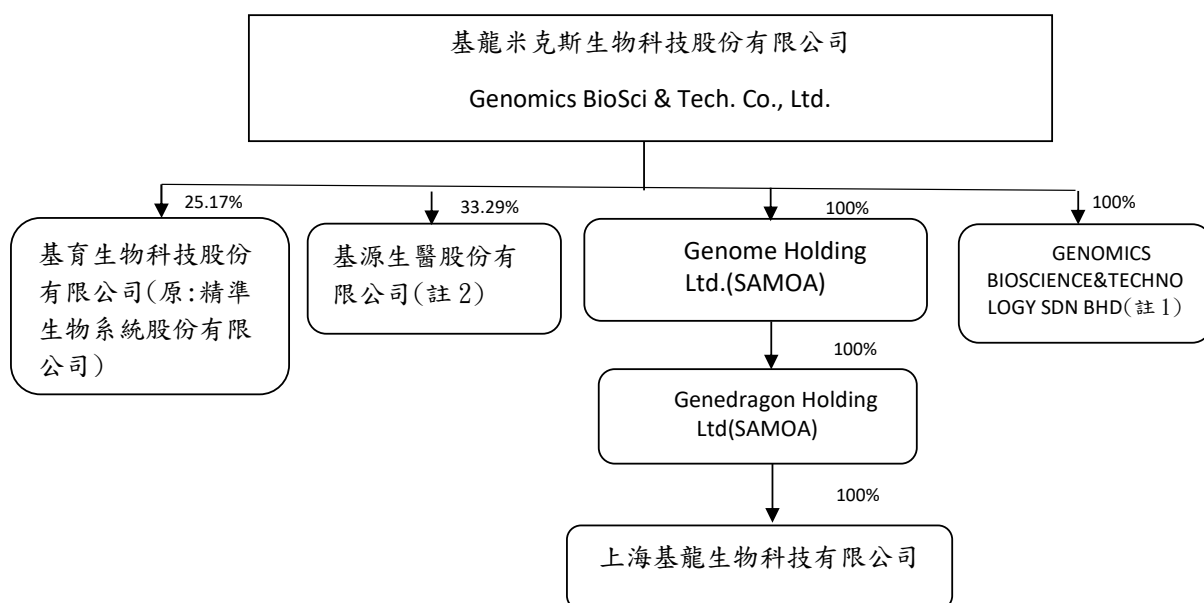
基龍米克斯生物科技股份有限公司

Genomics BioSci & Tech. Co., Ltd.

25.17%

基育生物科技股份有限公司(原:精準生物系統股份有限公司)

33.29%

基源生醫股份有限公司(註 2)

100%

Genome Holding Ltd.(SAMOA)

100%

GENOMICS BIOSCIENCE&TECHNOLOGY SDN BHD(註 1)

100%

Genedragon Holding Ltd(SAMOA)

100%

上海基龍生物科技有限公司